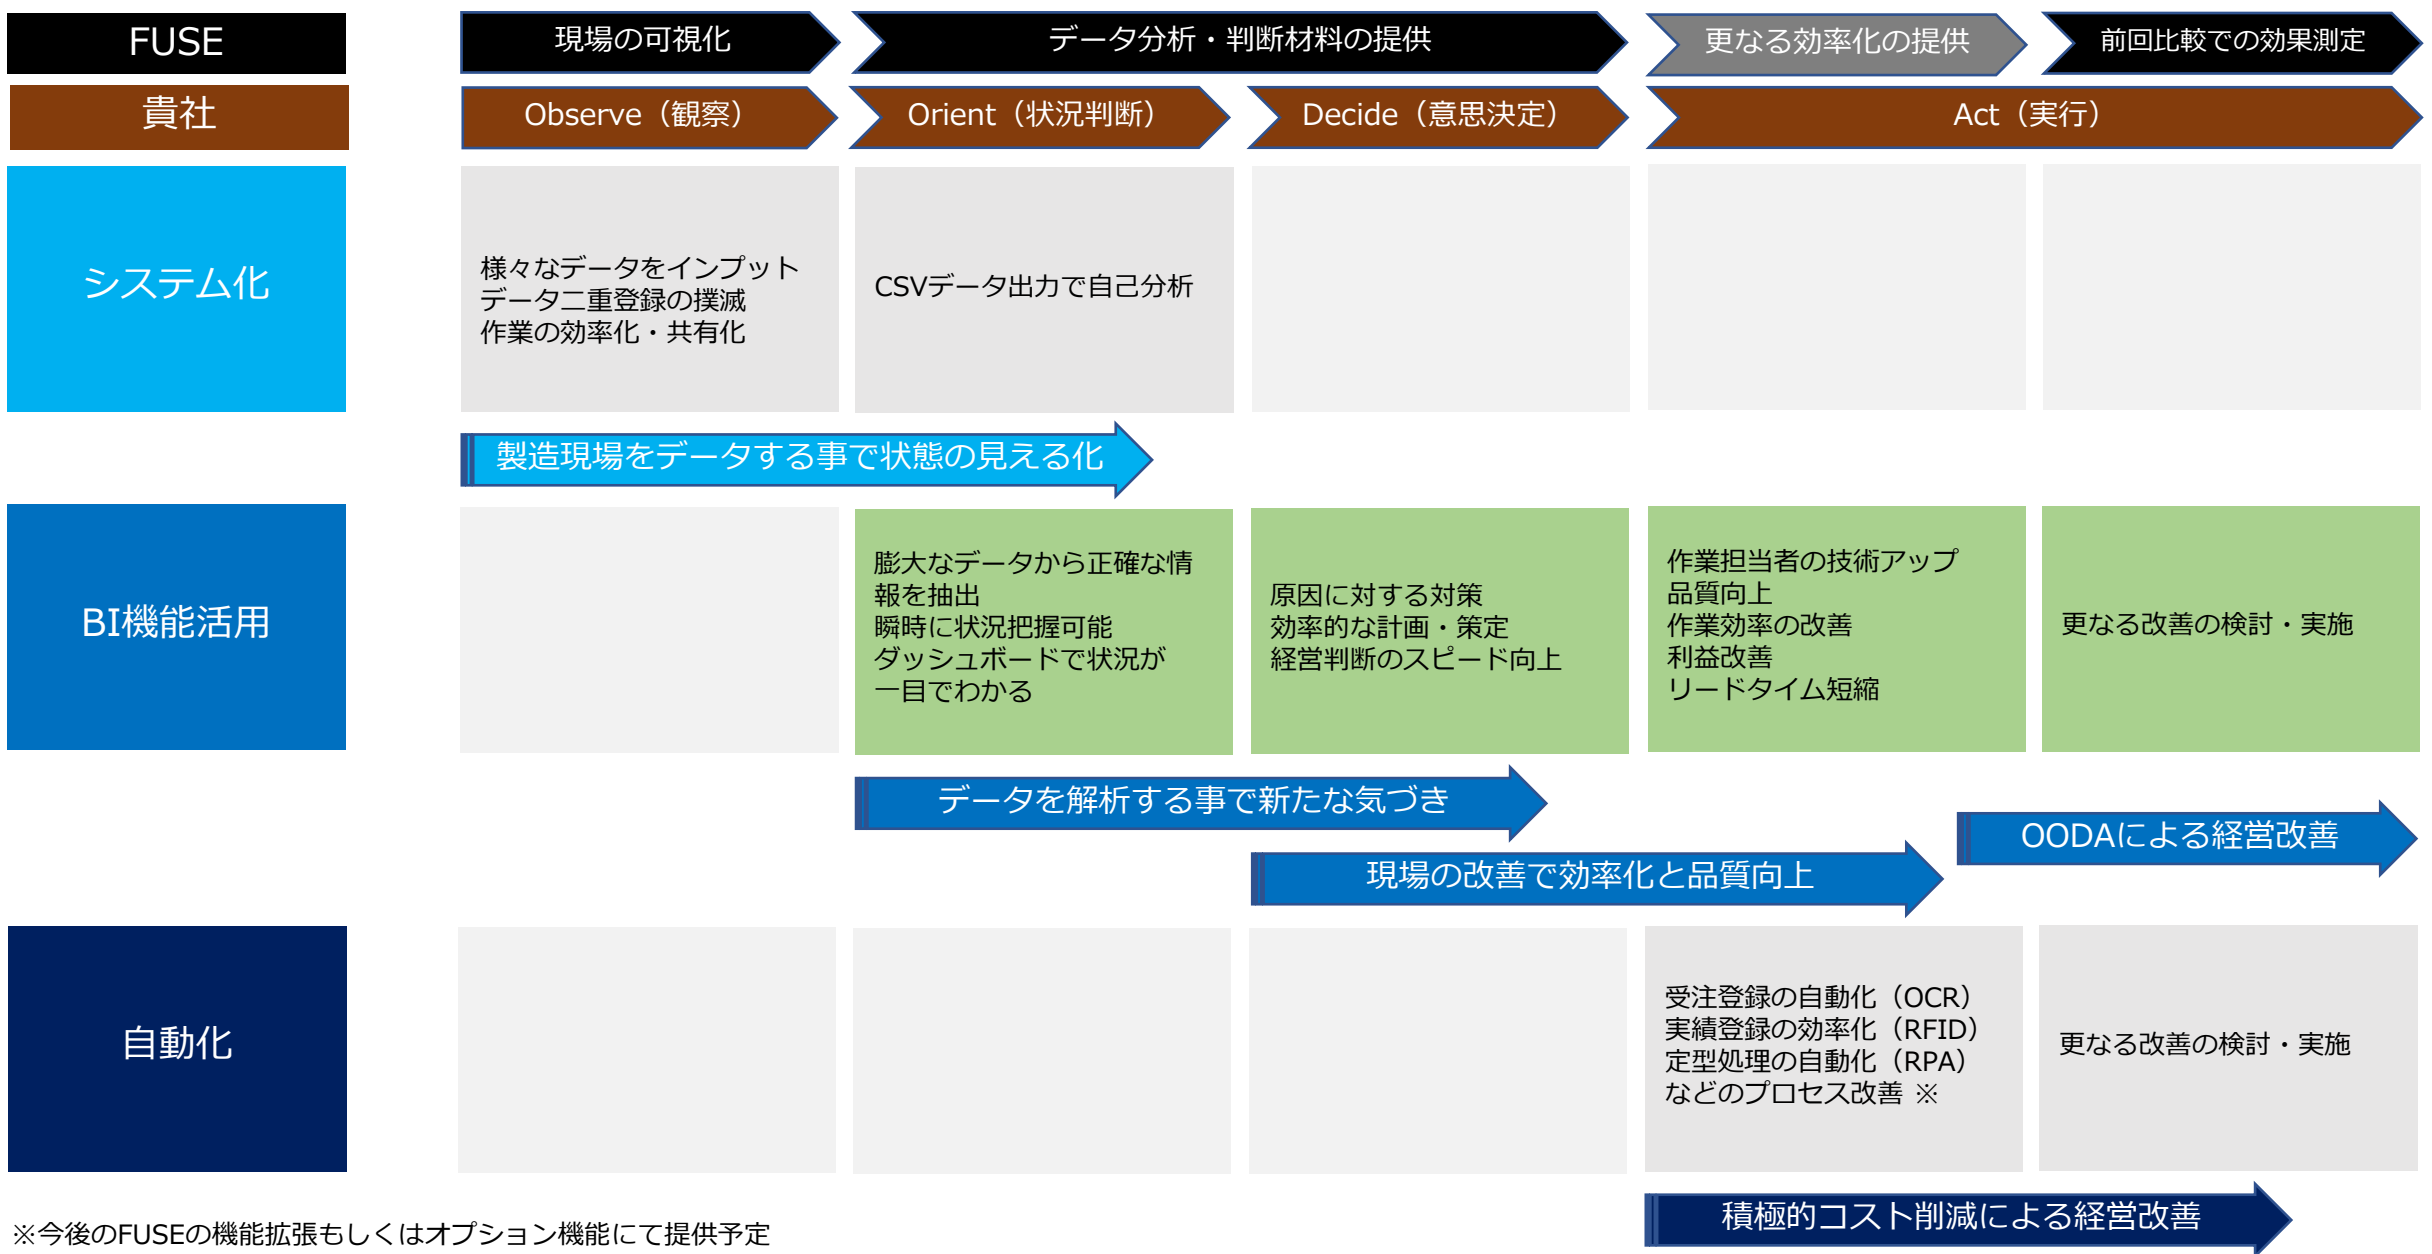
FUSE

現場の可視化

データ分析・判断材料の提供

更なる効率化の提供

前回比較での効果測定

貴社

Observe（観察）

Orient（状況判断）

Decide（意思決定）

Act（実行）

システム化

様々なデータをインプット
データ二重登録の撲滅
作業の効率化・共有化

CSVデータ出力で自己分析

製造現場をデータする事で状態の見える化

BI機能活用

膨大なデータから正確な情報を抽出
瞬時に状況把握可能
ダッシュボードで状況が一目でわかる

原因に対する対策
効率的な計画・策定
経営判断のスピード向上

作業担当者の技術アップ
品質向上
作業効率の改善
利益改善
リードタイム短縮

更なる改善の検討・実施

データを解析する事で新たな気づき

OODAによる経営改善

現場の改善で効率化と品質向上

自動化

受注登録の自動化（OCR）
実績登録の効率化（RFID）
定型処理の自動化（RPA）
などのプロセス改善 ※

更なる改善の検討・実施

※今後のFUSEの機能拡張もしくはオプション機能にて提供予定

積極的コスト削減による経営改善